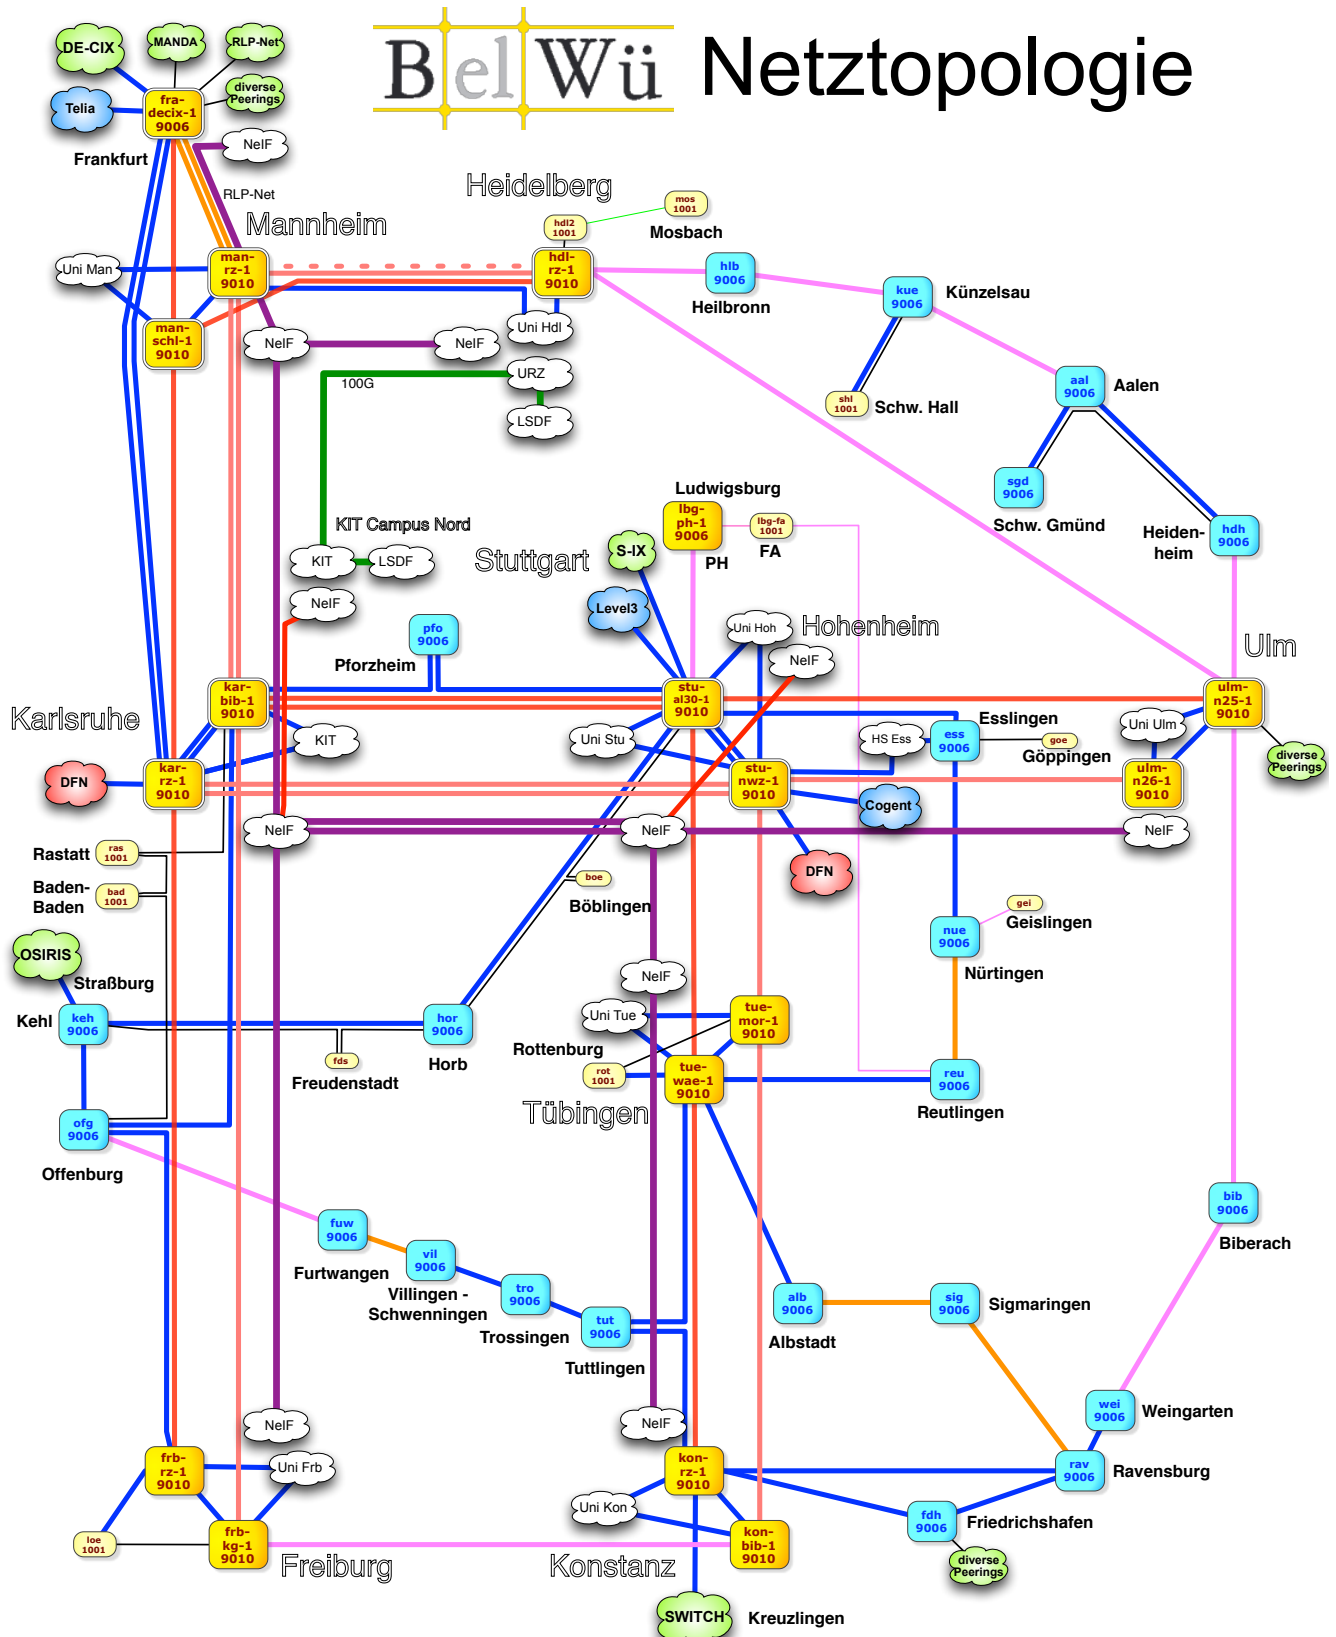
BelWü Netztopologie

DE-CIX
MANDA
RLP-Net
diverse Peerings
Telia
fra-decix-1 9006
NeIF
Frankfurt
RLP-Net
Mannheim
Heidelberg
mos 1001
hdl2 1001
Mosbach
man-rz-1 9010
hdl-rz-1 9010
hlb 9006
Heilbronn
kue 9006
Künzelsau
Uni Man
man-schl-1 9010
NeIF
Uni Hdl
NeIF
URZ
100G
LSDF
shl 1001
Schw. Hall
aal 9006
Aalen
sgd 9006
Schw. Gmünd
Heiden-heim
hdh 9006
Ludwigsburg
lbg-ph-1 9006
lbg-fa 1001
FA
PH
KIT Campus Nord
KIT
LSDF
Stuttgart
S-IX
Level3
NeIF
pfo 9006
Pforzheim
Uni Hoh
Hohenheim
NeIF
Ulm
Karlsruhe
kar-bib-1 9010
stu-al30-1 9010
ulm-n25-1 9010
KIT
Esslingen
Uni Stu
HS Ess
ess 9006
goe
Göppingen
Uni Ulm
diverse Peerings
DFN
kar-rz-1 9010
stu-nwz-1 9010
ulm-n26-1 9010
Cogent
NeIF
NeIF
NeIF
Rastatt
ras 1001
DFN
Baden-Baden
bad 1001
boe
Böblingen
gei
Geislingen
nue 9006
Nürtingen
OSIRIS
Straßburg
NeIF
Kehl
keh 9006
hor 9006
Uni Tue
tue-mor-1 9010
Rottenburg
fds
Freudenstadt
Horb
rot 1001
tue-wae-1 9010
reu 9006
Reutlingen
Tübingen
ofg 9006
Offenburg
bib 9006
Biberach
fuw 9006
vil 9006
Furtwangen
tro 9006
Villingen - Schwenningen
Trossingen
tut 9006
Tuttlingen
alb 9006
Albstadt
sig 9006
Sigmaringen
wei 9006
Weingarten
NeIF
NeIF
frb-rz-1 9010
Uni Frb
kon-rz-1 9010
rav 9006
Ravensburg
Uni Kon
fdh 9006
Friedrichshafen
loe 1001
frb-kg-1 9010
kon-bib-1 9010
diverse Peerings
Freiburg
Konstanz
SWITCH
Kreuzlingen